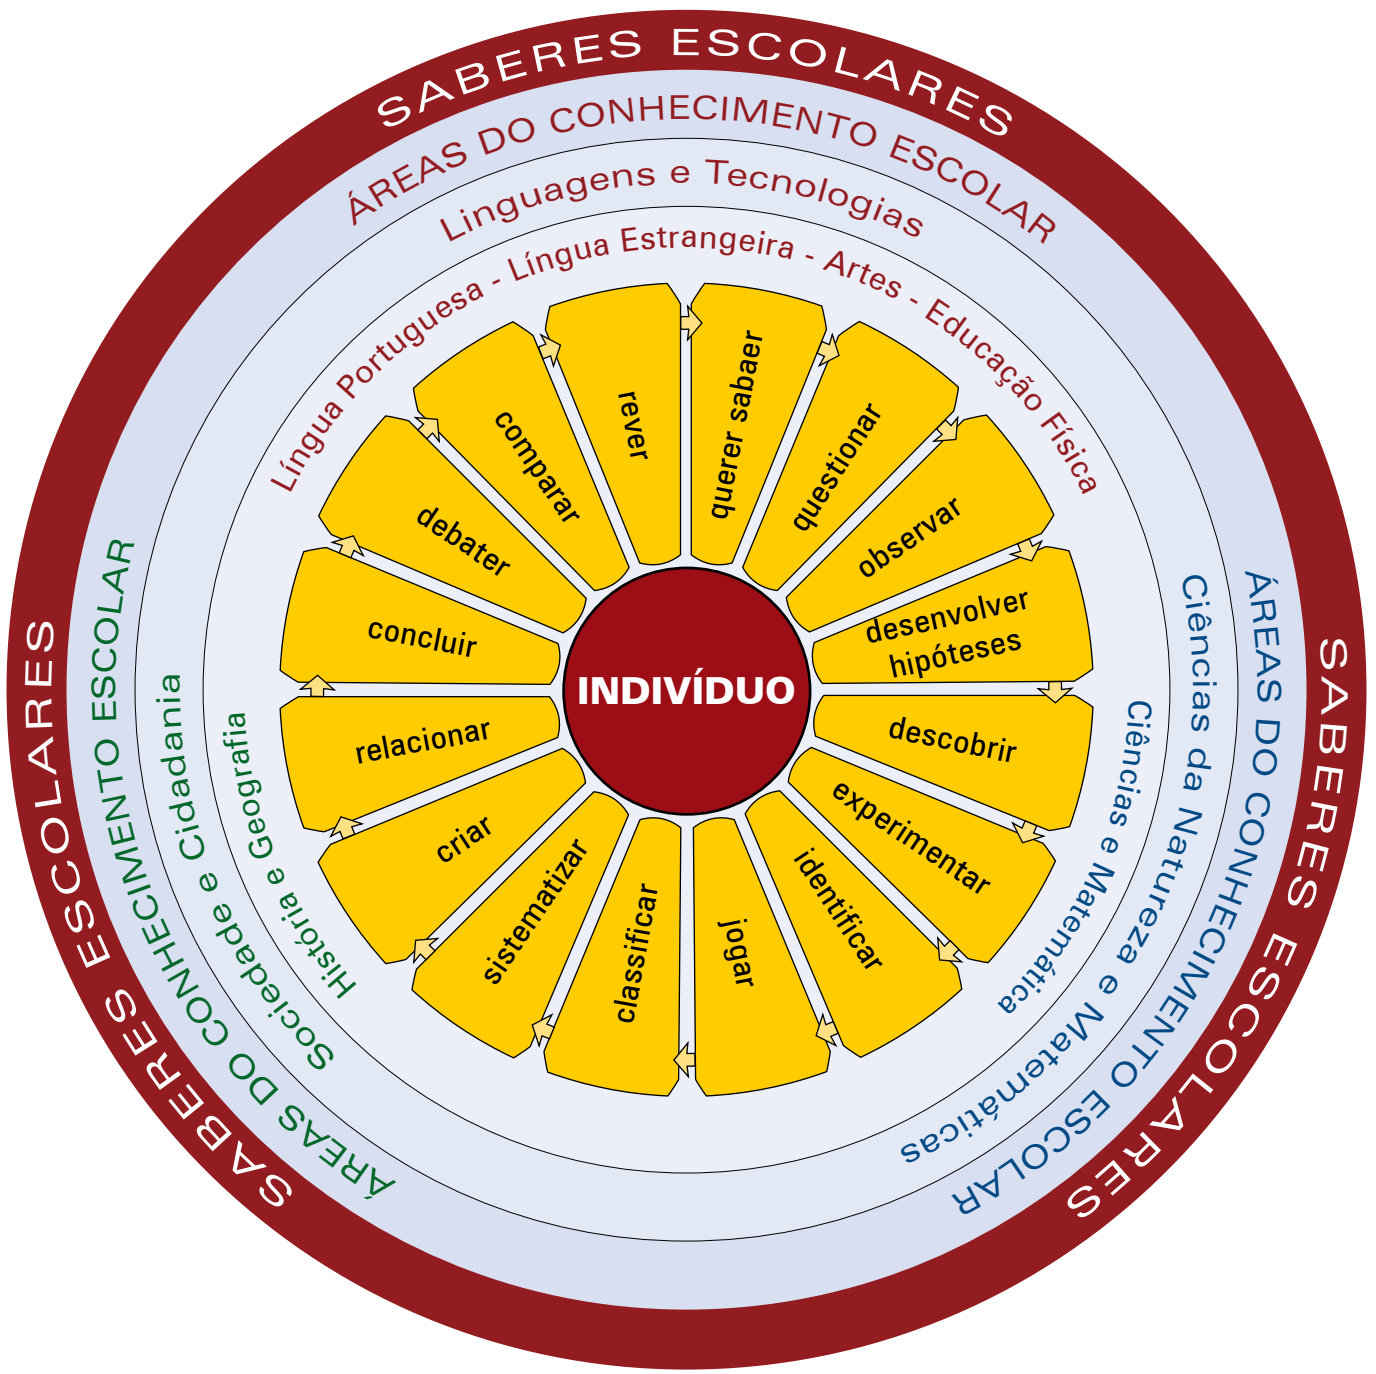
SABERES ESCOLARES
ÁREAS DO CONHECIMENTO ESCOLAR
Linguagens e Tecnologias
Língua Portuguesa - Língua Estrangeira - Artes - Educação Física

SABERES ESCOLARES
ÁREAS DO CONHECIMENTO ESCOLAR
Ciências da Natureza e Matemáticas
Ciências e Matemática

SABERES ESCOLARES
ÁREAS DO CONHECIMENTO ESCOLAR
Sociedade e Cidadania
História e Geografia

INDIVÍDUO

rever
querer sabaer
questionar
observar
desenvolver hipóteses
descobrir
experimentar
identificar
jogar
classificar
sistematizar
criar
relacionar
concluir
debater
comparar